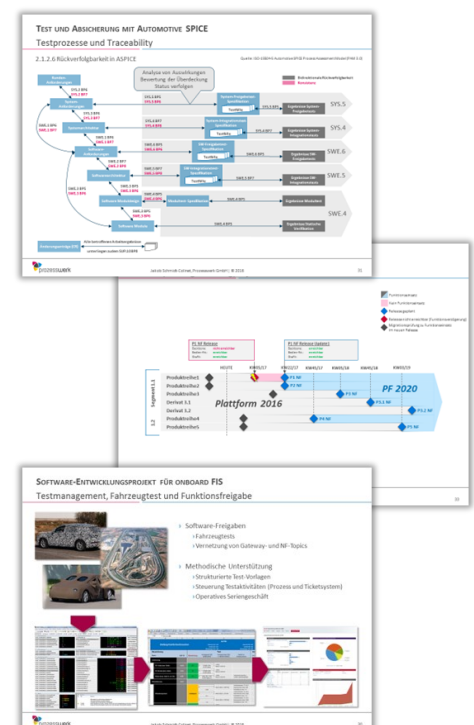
TEST UND ABSICHERUNG MIT AUTOMOTIVE SPICE

Testprozesse und Traceability

2.1.2.6 Rückverfolgbarkeit in ASPICE

Analyse von Auswirkungen
Bewertung der Überdeckung
Status verfolgen

SYS.5

SYS.4

SWE.6

SWE.5

SWE.4

Jakob Schmidt-Colinet, Prozesswerk GmbH | © 2018

Plattform 2016

PF 2020

Produktreihe1
Produktreihe2
Produktreihe3
DerIvat 3.1
DerIvat 3.2
Produktreihe4
Produktreihe5

HEUTE

SOFTWARE-ENTWICKLUNGSPROJEKT FÜR ONBOARD FIS

Testmanagement, Fahrzeugtest und Funktionsfreigabe

› Software-Freigaben
›Fahrzeugtests
›Vernetzung von Gateway- und NF-Topics

› Methodische Unterstützung
›Strukturierte Test-Vorlagen
›Steuerung Testaktivitäten (Prozess und Ticketsystem)
›Operatives Seriengeschäft

prozesswerk

Jakob Schmidt-Colinet, Prozesswerk GmbH | © 2018